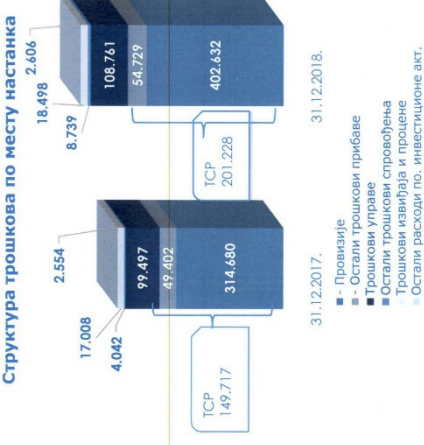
Структура трошкова по месту настанка

2.606
18.498
8.739
108.761
54.729
402.632
TCP 201.228
31.12.2018.

2.554
17.008
4.042
99.497
49.402
314.680
TCP 149.717
31.12.2017.

- Провизије
- Остали трошкови прибаве
- Трошкови управе
- Остали трошкови спровођења
- Трошкови извиђаја и процене
- Остали расходи по. инвестиционе акт.